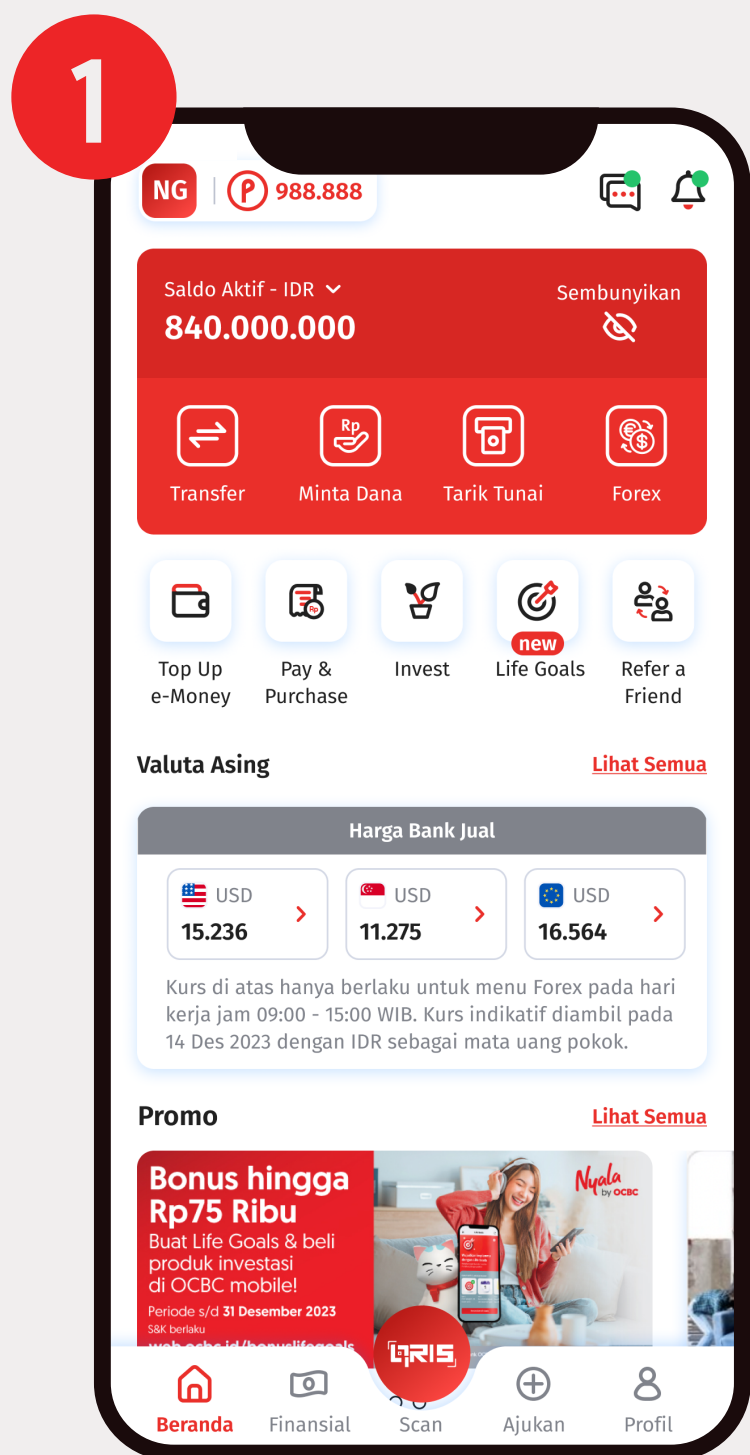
1

NG | 988.888

Saldo Aktif - IDR
840.000.000
Sembunyikan

Transfer
Minta Dana
Tarik Tunai
Forex

Top Up e-Money
Pay & Purchase
Invest
new
Life Goals
Refer a Friend

Valuta Asing
Lihat Semua

Harga Bank Jual

USD
15.236

USD
11.275

USD
16.564

Kurs di atas hanya berlaku untuk menu Forex pada hari kerja jam 09:00 - 15:00 WIB. Kurs indikatif diambil pada 14 Des 2023 dengan IDR sebagai mata uang pokok.

Promo
Lihat Semua

Bonus hingga Rp75 Ribu
Buat Life Goals & beli produk investasi di OCBC mobile!
Periode s/d 31 Desember 2023
S&K berlaku
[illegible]

Nyala by OCBC

QRIS

Beranda
Finansial
Scan
Ajukan
Profil